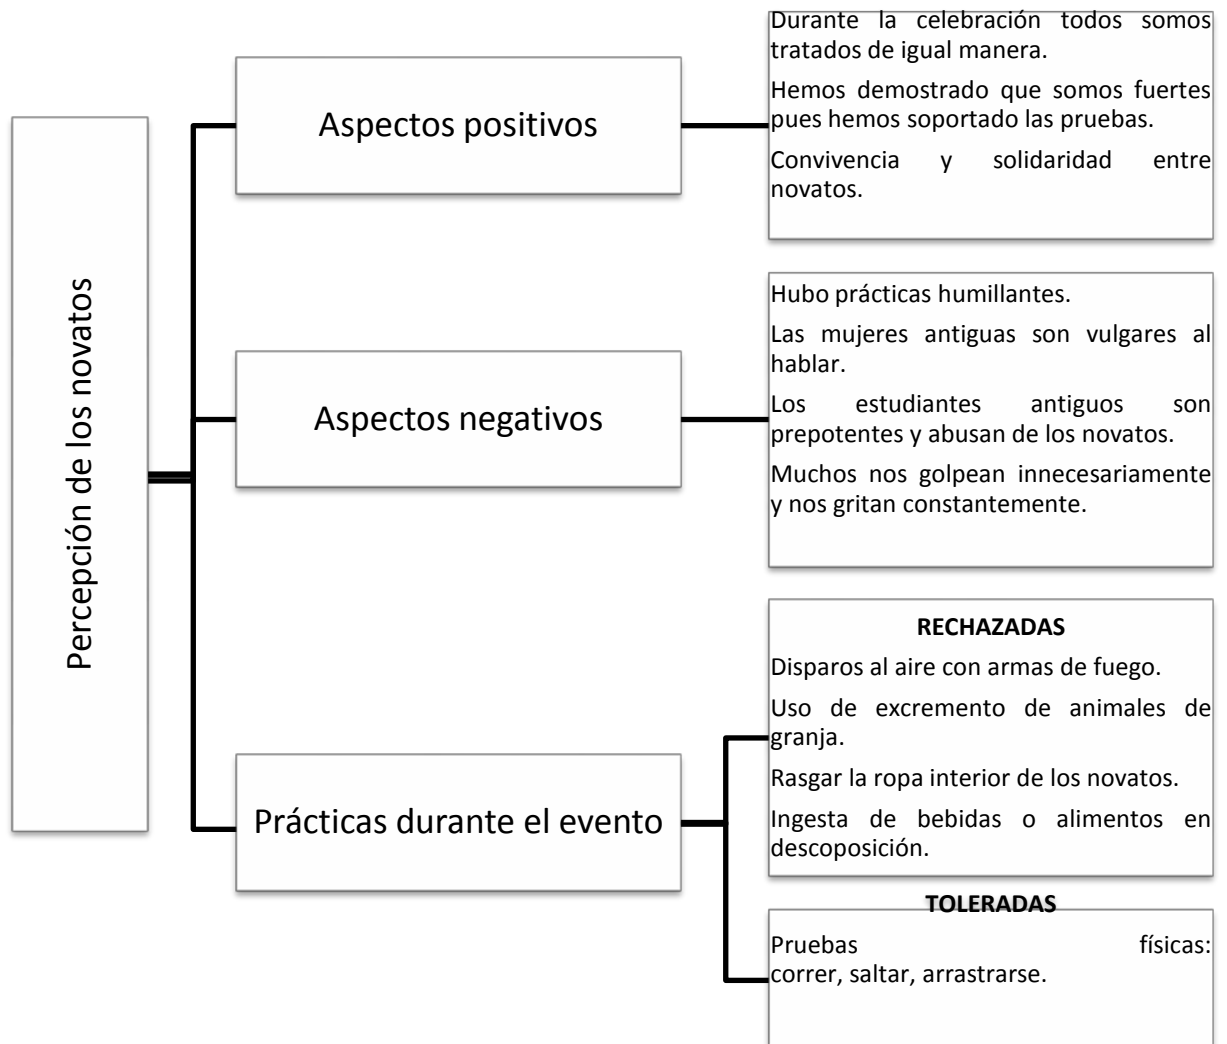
Percepción de los novatos

Aspectos positivos

Durante la celebración todos somos tratados de igual manera.

Hemos demostrado que somos fuertes pues hemos soportado las pruebas.

Convivencia y solidaridad entre novatos.

Aspectos negativos

Hubo prácticas humillantes.

Las mujeres antiguas son vulgares al hablar.

Los estudiantes antiguos son prepotentes y abusan de los novatos.

Muchos nos golpean innecesariamente y nos gritan constantemente.

Prácticas durante el evento

RECHAZADAS

Disparos al aire con armas de fuego.

Uso de excremento de animales de granja.

Rasgar la ropa interior de los novatos.

Ingesta de bebidas o alimentos en descoposición.

TOLERADAS

Pruebas físicas: correr, saltar, arrastrarse.